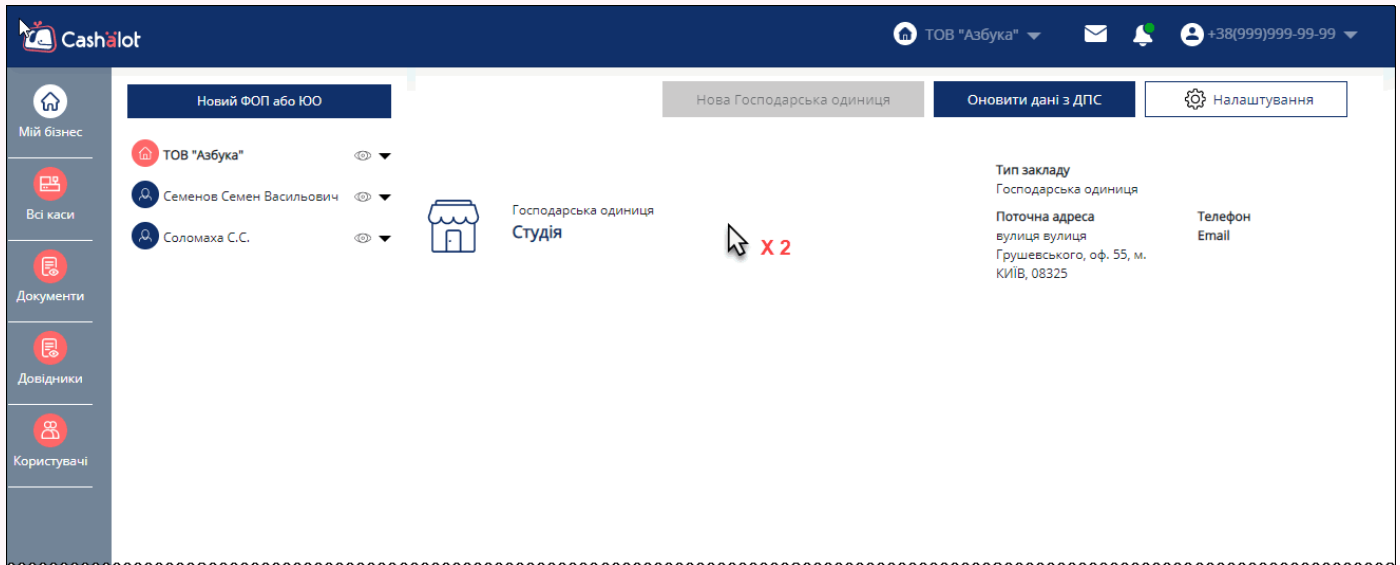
Cashalot

ТОВ "Азбука"

+38(999)999-99-99

Мій бізнес

Всі каси

Документи

Довідники

Користувачі

Новий ФОП або ЮО

ТОВ "Азбука"

Семенов Семен Васильович

Соломаха С.С.

Нова Господарська одиниця

Оновити дані з ДПС

Налаштування

Господарська одиниця
Студія

X 2

Тип закладу
Господарська одиниця

Поточна адреса
вулиця вулиця Грушевського, оф. 55, м. КИЇВ, 08325

Телефон
Email